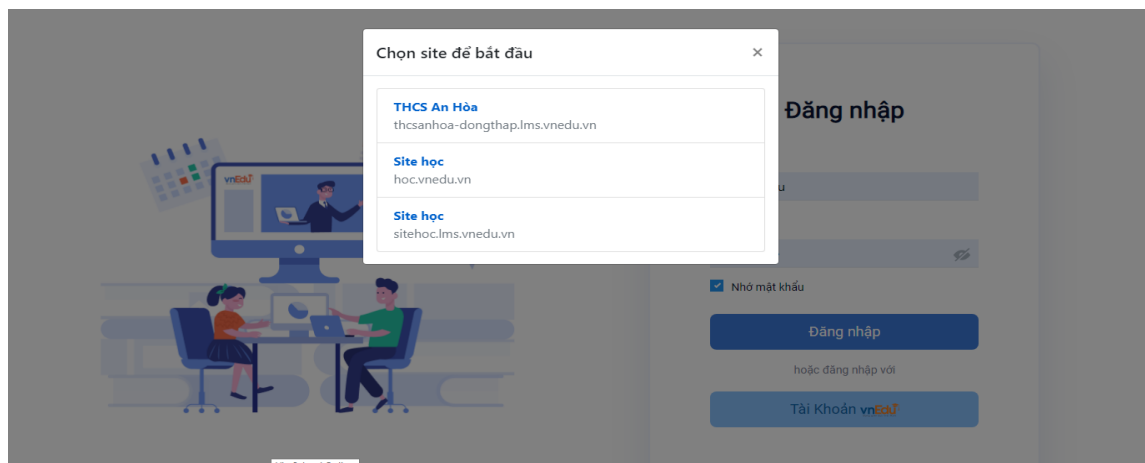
Chọn site để bắt đầu

×

THCS An Hòa
thcsanhoa-dongthap.lms.vnedu.vn

Site học
hoc.vnedu.vn

Site học
sitehoc.lms.vnedu.vn

vnEdu

Đăng nhập

u

Nhớ mật khẩu

Đăng nhập

hoặc đăng nhập với

Tài Khoản vnEdu